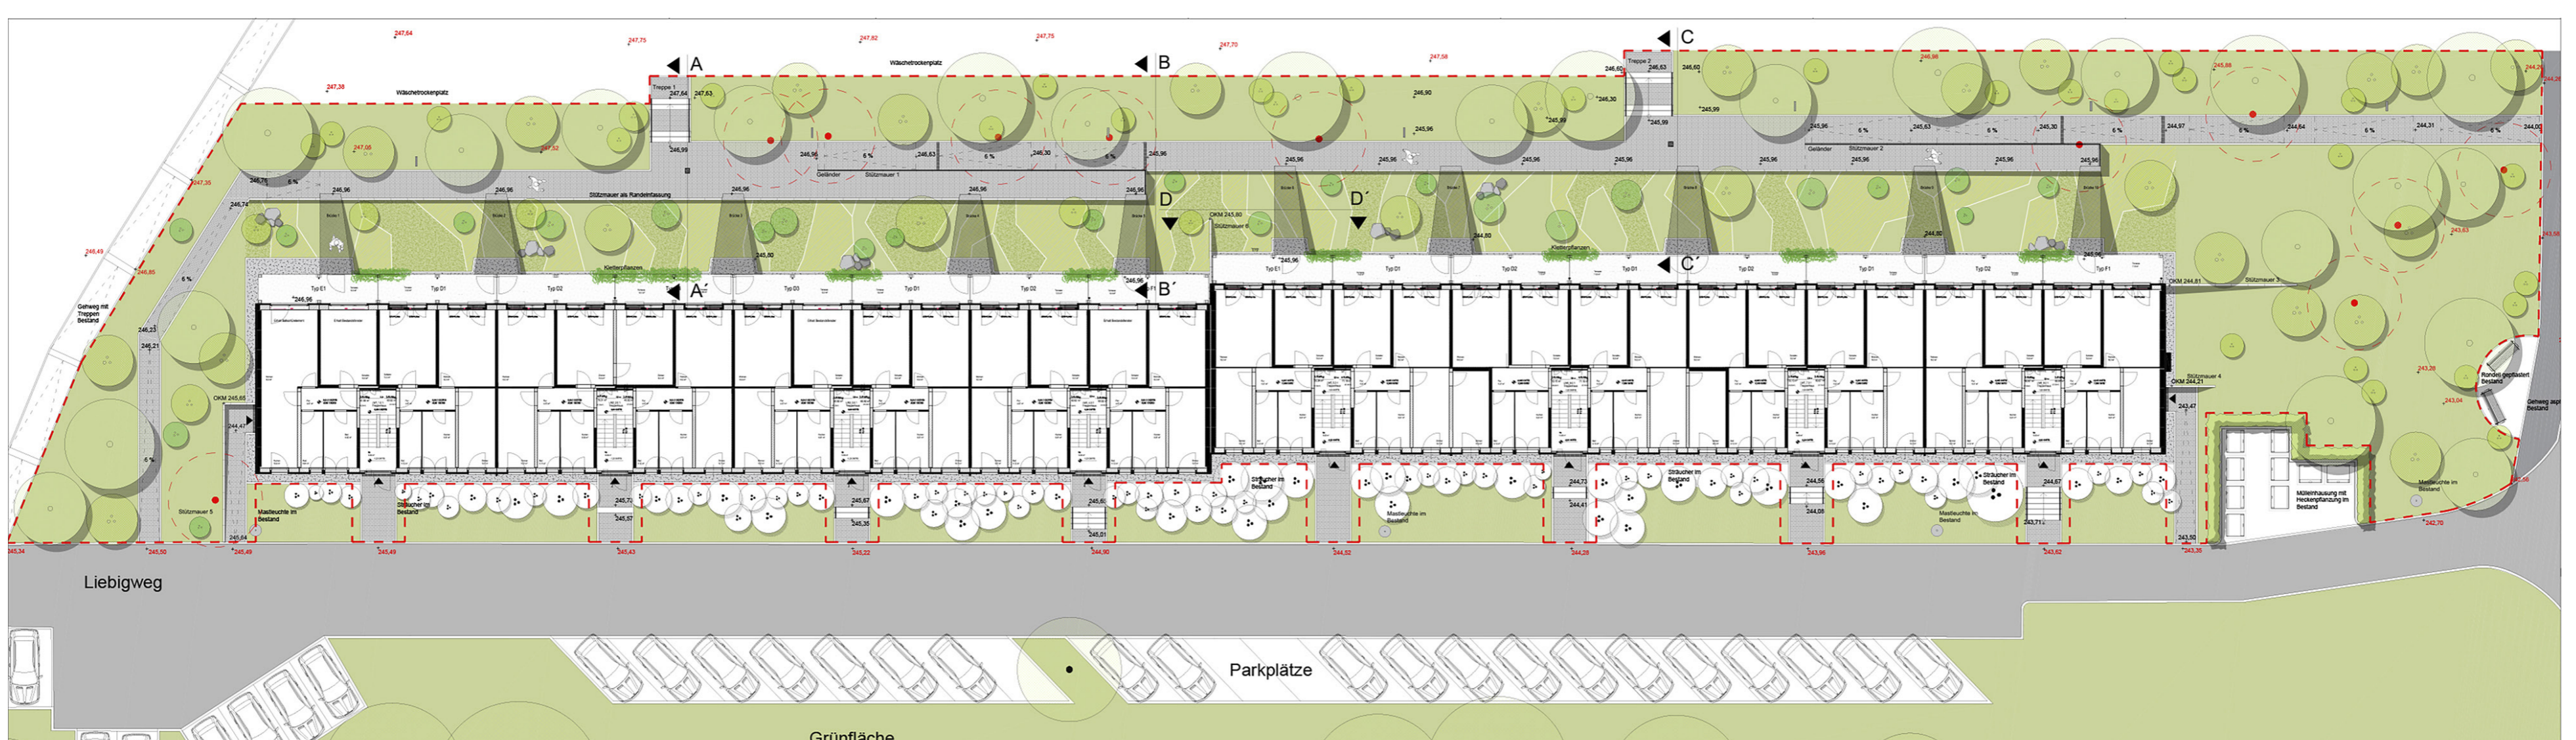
A
B
C
247,64
247,75
247,82
247,75
247,70
247,56
247,38
Wäschetrockenplatz
Wäschetrockenplatz
Treppe 1
Treppe 2
246,99
246,96
246,63
246,30
246,90
246,30
245,99
245,96
245,63
245,30
244,97
244,64
244,31
244,05
6 %
Geländer
Stützmauer 1
Stützmauer 2
Stützmauer als Randeinfassung
Stützmauer 3
Stützmauer 4
Stützmauer 5
247,05
247,32
247,35
246,76
246,74
246,49
246,85
D
D´
OKM 245,80
OKM 244,81
OKM 244,21
OKM 245,65
Kletterpflanzen
A´
B´
C´
Typ E1
Typ D1
Typ D2
Typ D3
Typ F1
245,96
245,80
244,80
Geweg mit Treppen Bestand
246,23
246,21
244,47
243,47
Rondell gepflastert Bestand
Gehweg asphaltiert Bestand
243,28
243,04
243,63
Mastleuchte im Bestand
Sträucher im Bestand
Mülleinhausung mit Heckenpflanzung im Bestand
245,84
245,34
245,50
245,49
245,43
245,22
244,90
244,52
244,28
243,96
243,62
243,50
243,35
242,70
245,73
245,57
245,67
245,35
245,61
245,01
244,73
244,41
244,56
244,08
244,67
243,71
Liebigweg
Parkplätze
Grünfläche